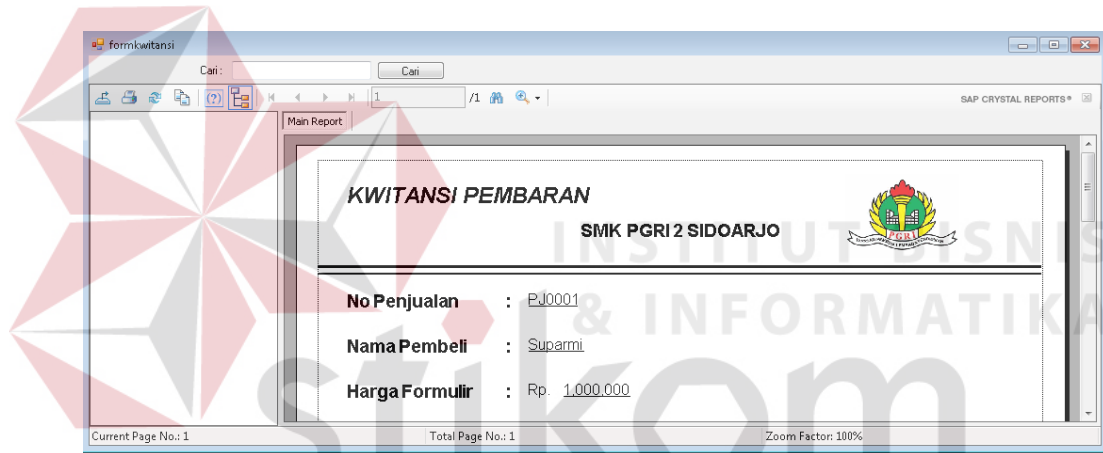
formkwitansi

Cari :

Cari

1

/1

SAP CRYSTAL REPORTS®

Main Report

KWITANSI PEMBARAN

SMK PGRI 2 SIDOARJO

PGRI

No Penjualan : PJ0001

Nama Pembeli : Suparmi

Harga Formulir : Rp. 1,000,000

Current Page No.: 1

Total Page No.: 1

Zoom Factor: 100%

INSTITUT BISNIS & INFORMATIKA stikom